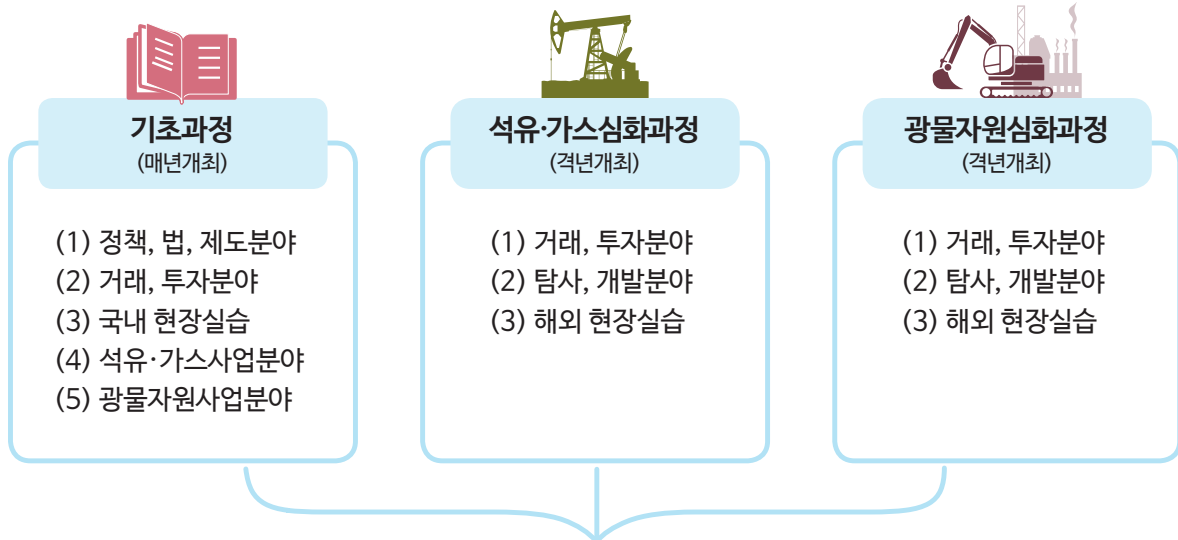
기초과정
(매년개최)

(1) 정책, 법, 제도분야
(2) 거래, 투자분야
(3) 국내 현장실습
(4) 석유·가스사업분야
(5) 광물자원사업분야

석유·가스심화과정
(격년개최)

(1) 거래, 투자분야
(2) 탐사, 개발분야
(3) 해외 현장실습

광물자원심화과정
(격년개최)

(1) 거래, 투자분야
(2) 탐사, 개발분야
(3) 해외 현장실습